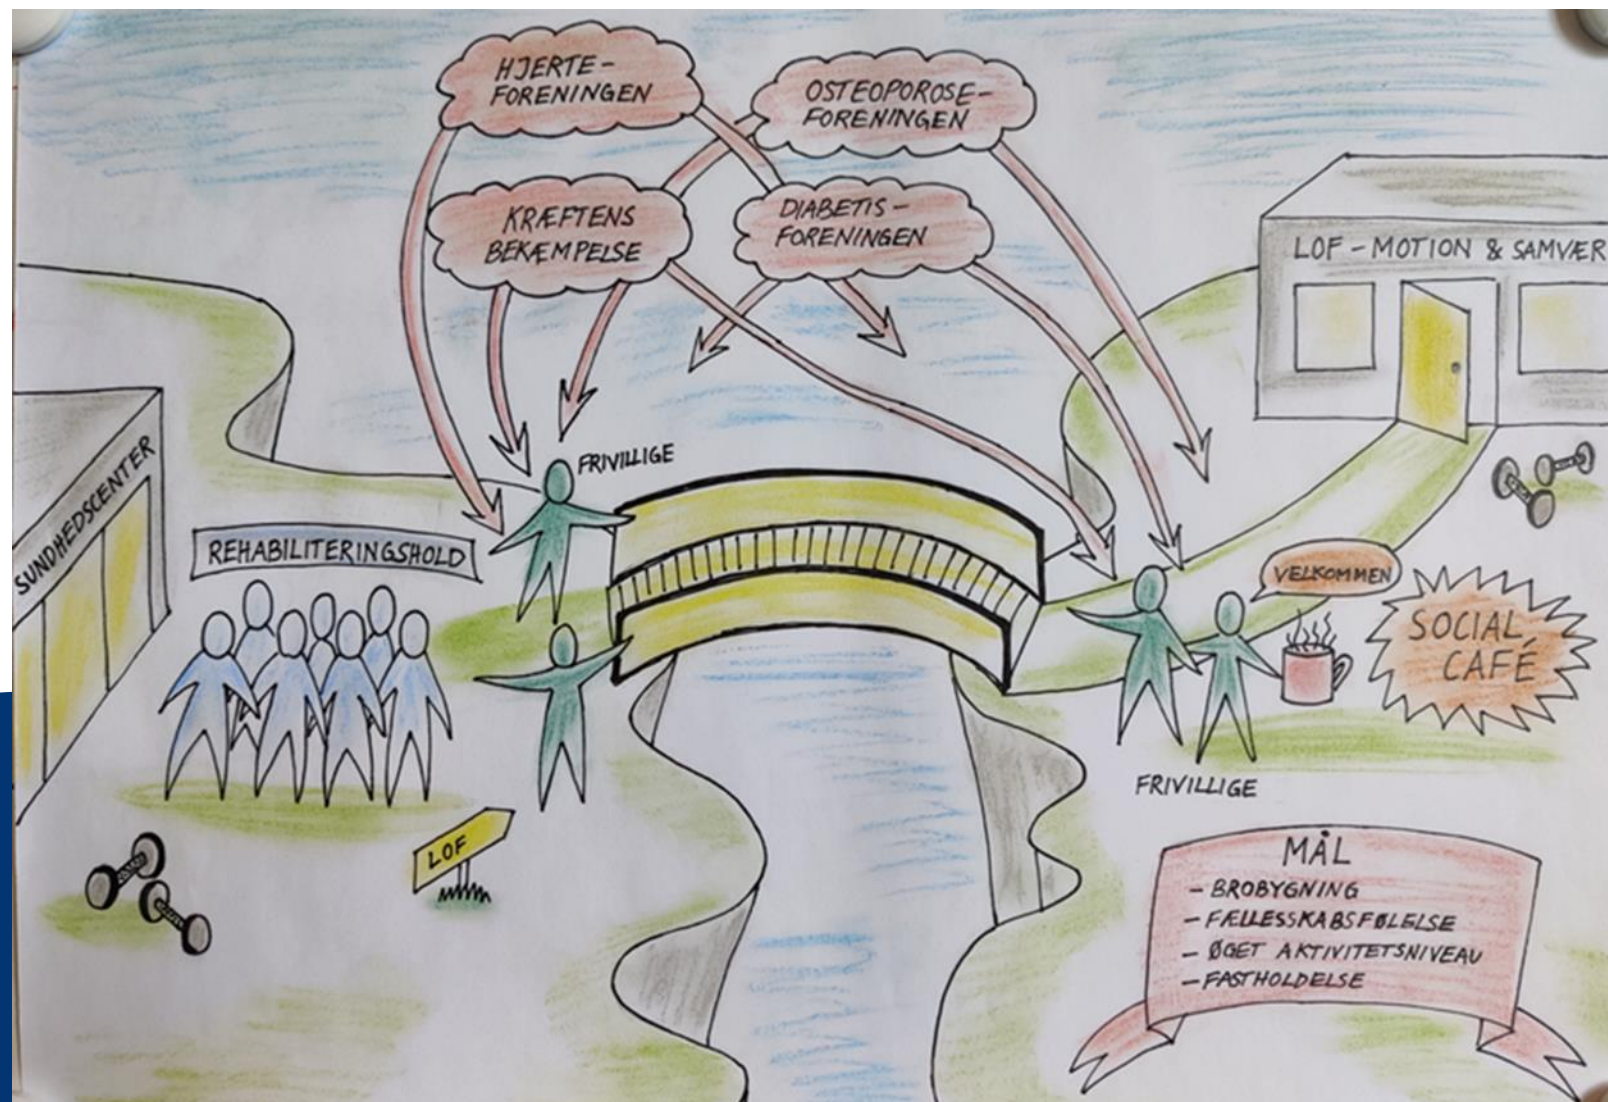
HJERTE-FORENINGEN

OSTEOPOROSE-FORENINGEN

KRÆFTENS BEKÆMPELSE

DIABETIS-FORENINGEN

LOF - MOTION & SAMVÆR

SUNDHEDSCENTER

FRIVILLIGE

REHABILITERINGSHOLD

VELKOMMEN

SOCIAL CAFÉ

FRIVILLIGE

LOF

MÅL
- BROBYGNING
- FÆLLESSKABSFØLELSE
- ØGET AKTIVITETSNIVEAU
- FASTHOLDELSE